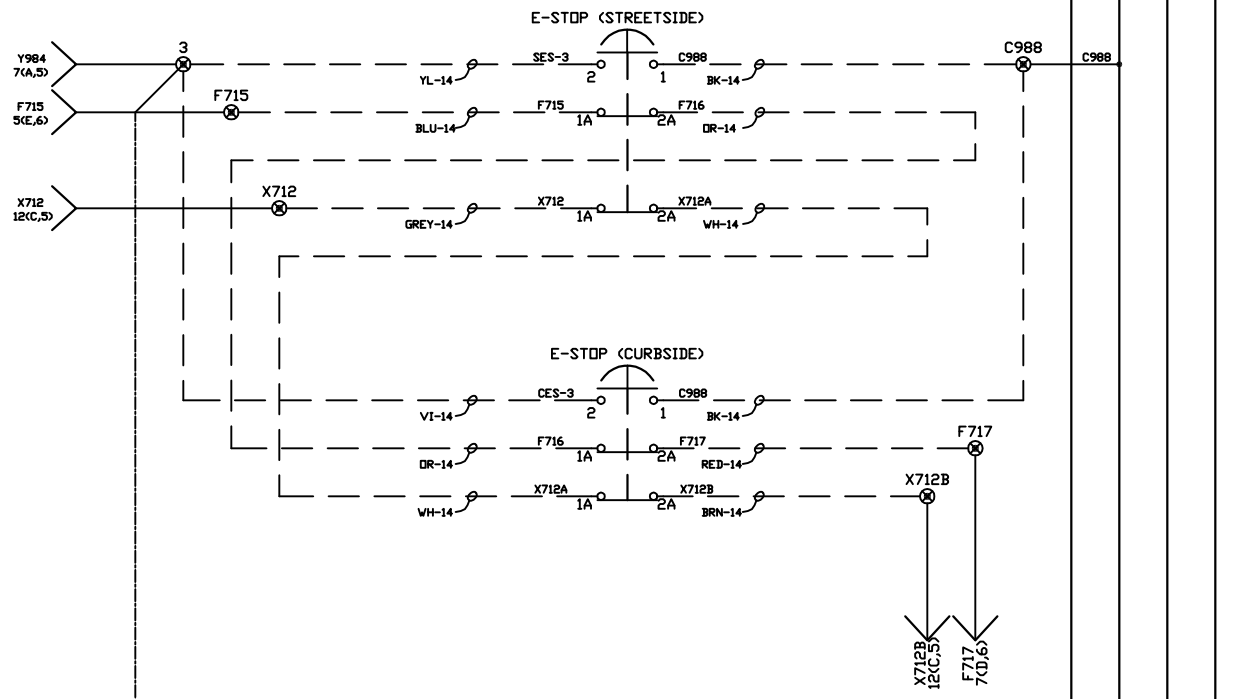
E-STOP (STREETSIDE)

Y984
7(A,5)

3

SES-3
2
1
C988
C988
C988

YL-14
BK-14

F715
5(E,6)

F715

F715
1A
F716
2A

BLU-14
OR-14

X712
12(C,5)

X712

X712
1A
X712A
2A

GREY-14
WH-14

E-STOP (CURBSIDE)

CES-3
2
1
C988

VI-14
BK-14

F716
1A
F717
2A
F717

OR-14
RED-14

X712A
1A
X712B
2A
X712B

WH-14
BRN-14

X712B
12(C,5)

F717
7(D,6)